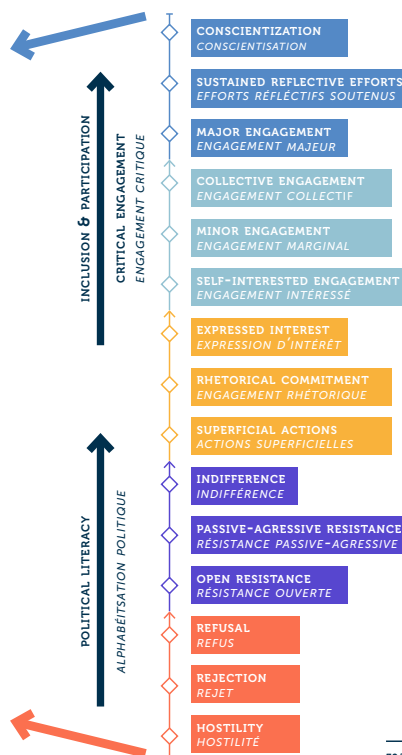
INCLUSION & PARTICIPATION

CRITICAL ENGAGEMENT
ENGAGEMENT CRITIQUE

POLITICAL LITERACY
ALPHABÉTISATION POLITIQUE

CONSCIENTIZATION
CONSCIENTISATION

SUSTAINED REFLECTIVE EFFORTS
EFFORTS RÉFLÉCTIFS SOUTENUS

MAJOR ENGAGEMENT
ENGAGEMENT MAJEUR

COLLECTIVE ENGAGEMENT
ENGAGEMENT COLLECTIF

MINOR ENGAGEMENT
ENGAGEMENT MARGINAL

SELF-INTERESTED ENGAGEMENT
ENGAGEMENT INTÉRESSÉ

EXPRESSED INTEREST
EXPRESSION D'INTÉRÊT

RHETORICAL COMMITMENT
ENGAGEMENT RHÉTORIQUE

SUPERFICIAL ACTIONS
ACTIONS SUPERFICIELLES

INDIFFERENCE
INDIFFÉRENCE

PASSIVE-AGRESSIVE RESISTANCE
RÉSISTANCE PASSIVE-AGRESSIVE

OPEN RESISTANCE
RÉSISTANCE OUVERTE

REFUSAL
REFUS

REJECTION
REJET

HOSTILITY
HOSTILITÉ